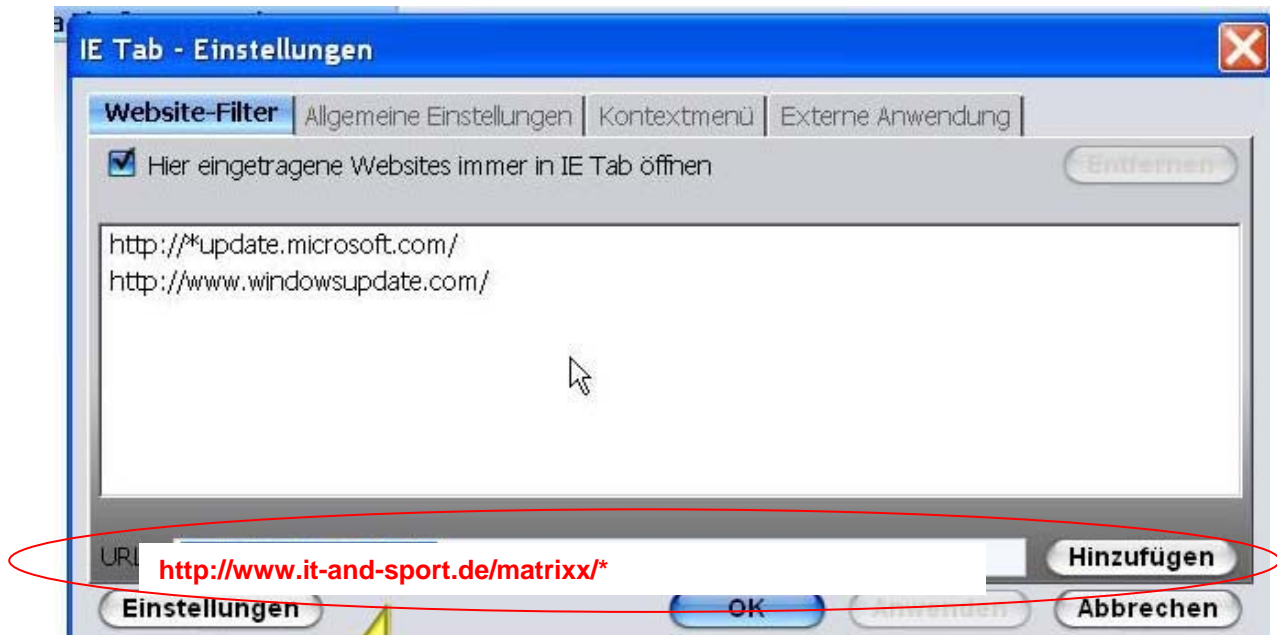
IE Tab - Einstellungen

Website-Filter | Allgemeine Einstellungen | Kontextmenü | Externe Anwendung

Hier eingetragene Websites immer in IE Tab öffnen

Entfernen

http://*update.microsoft.com/
http://www.windowsupdate.com/

URL http://www.it-and-sport.de/matrixx/*

Hinzufügen

Einstellungen

OK

Anwenden

Abbrechen